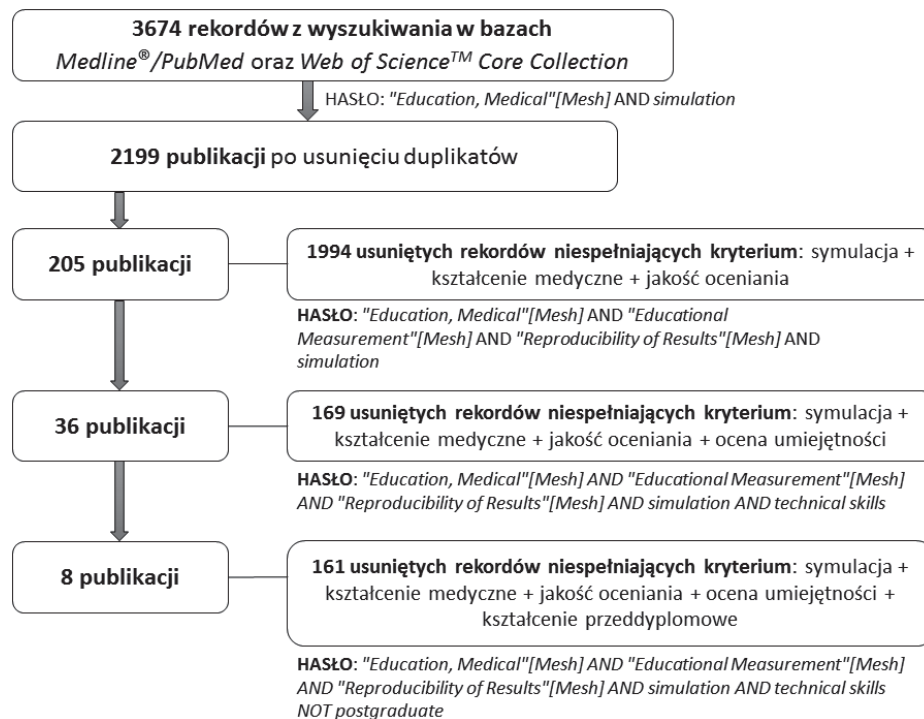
**3674 rekordów z wyszukiwania w bazach**
*Medline®/PubMed* oraz *Web of Science™ Core Collection*

HASŁO: *"Education, Medical"[Mesh]* AND *simulation*

**2199 publikacji** po usunięciu duplikatów

**205 publikacji**

**1994 usuniętych rekordów niespełniających kryterium**: symulacja + kształcenie medyczne + jakość oceniania

**HASŁO**: *"Education, Medical"[Mesh]* AND *"Educational Measurement"[Mesh]* AND *"Reproducibility of Results"[Mesh]* AND *simulation*

**36 publikacji**

**169 usuniętych rekordów niespełniających kryterium**: symulacja + kształcenie medyczne + jakość oceniania + ocena umiejętności

**HASŁO**: *"Education, Medical"[Mesh] AND "Educational Measurement"[Mesh] AND "Reproducibility of Results"[Mesh] AND simulation AND technical skills*

**8 publikacji**

**161 usuniętych rekordów niespełniających kryterium**: symulacja + kształcenie medyczne + jakość oceniania + ocena umiejętności + kształcenie przeddyplomowe

**HASŁO**: *"Education, Medical"[Mesh] AND "Educational Measurement"[Mesh] AND "Reproducibility of Results"[Mesh] AND simulation AND technical skills NOT postgraduate*